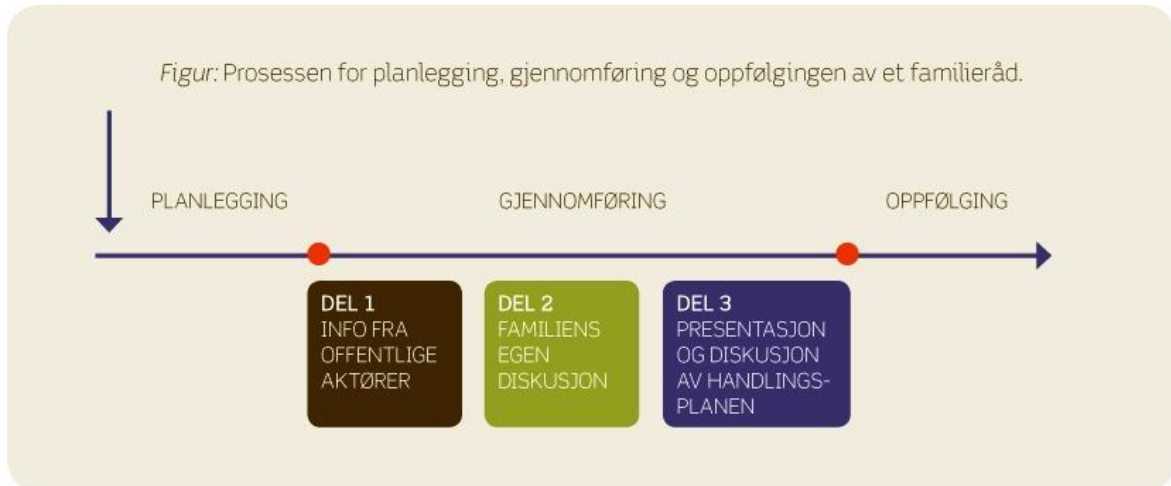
Figur: Prosessen for planlegging, gjennomføring og oppfølgingen av et familieråd.

PLANLEGGING

GJENNOMFØRING

OPPFØLGING

DEL 1
INFO FRA OFFENTLIGE AKTØRER

DEL 2
FAMILIENS EGEN DISKUSJON

DEL 3
PRESENTASJON OG DISKUSJON AV HANDLINGS-PLANEN